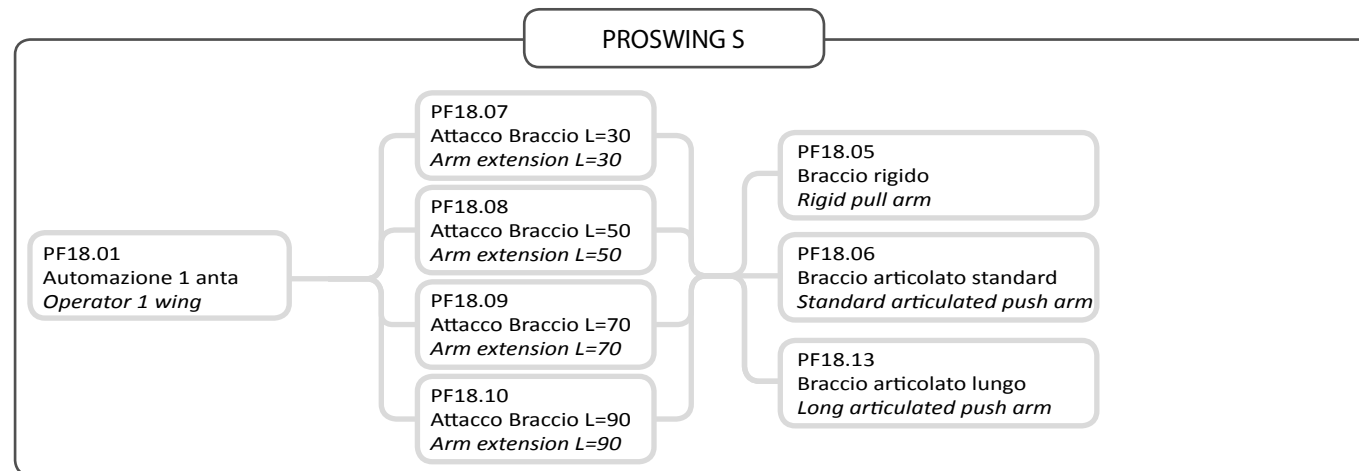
PROSWING S

PF18.01
Automazione 1 anta
*Operator 1 wing*

PF18.07
Attacco Braccio L=30
*Arm extension L=30*

PF18.08
Attacco Braccio L=50
*Arm extension L=50*

PF18.09
Attacco Braccio L=70
*Arm extension L=70*

PF18.10
Attacco Braccio L=90
*Arm extension L=90*

PF18.05
Braccio rigido
*Rigid pull arm*

PF18.06
Braccio articolato standard
*Standard articulated push arm*

PF18.13
Braccio articolato lungo
*Long articulated push arm*